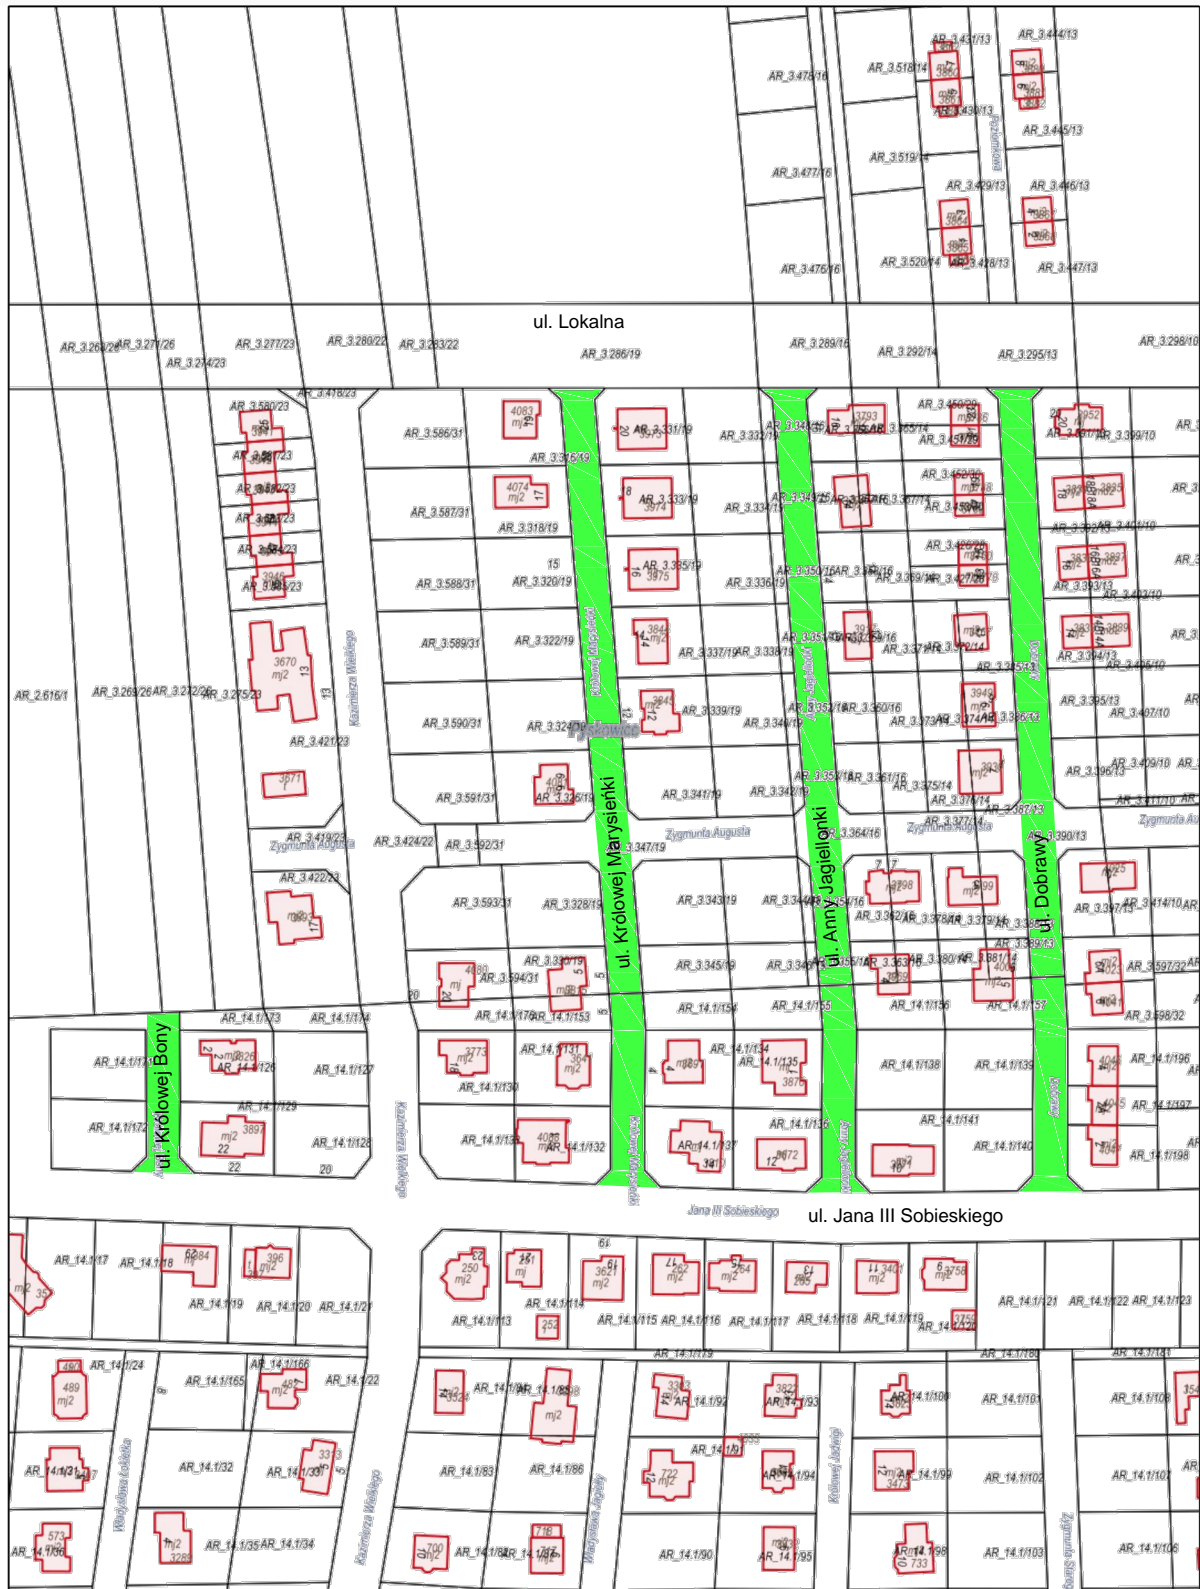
ul. Lokalna

AR_3.263/26 AR_3.271/26 AR_3.274/23 AR_3.277/23 AR_3.280/22 AR_3.283/22 AR_3.286/19 AR_3.289/16 AR_3.292/14 AR_3.295/13 AR_3.298/10

AR_3.478/16 AR_3.518/14 AR_3.431/13 AR_3.444/13 AR_3.430/13 AR_3.445/13 AR_3.477/16 AR_3.519/14 AR_3.429/13 AR_3.446/13 AR_3.476/16 AR_3.520/14 AR_3.428/13 AR_3.447/13

AR_3.418/23 AR_3.580/23 AR_3.586/31 AR_3.315/19 AR_3.331/19 AR_3.332/19 AR_3.450/20 AR_3.451/20 AR_3.399/10 AR_3.587/31 AR_3.318/19 AR_3.333/19 AR_3.334/19 AR_3.401/10 AR_3.588/31 AR_3.320/19 AR_3.335/19 AR_3.336/19 AR_3.393/13 AR_3.403/10 AR_3.589/31 AR_3.322/19 AR_3.337/19 AR_3.338/19 AR_3.394/13 AR_3.405/10

AR_2.616/1 AR_3.269/26 AR_3.272/26 AR_3.275/23 AR_3.590/31 AR_3.324/19 AR_3.339/19 AR_3.340/19 AR_3.395/13 AR_3.407/10 AR_3.421/23 AR_3.591/31 AR_3.326/19 AR_3.341/19 AR_3.342/19 AR_3.396/13 AR_3.409/10 AR_3.411/10 AR_3.419/23 AR_3.424/22 AR_3.592/31 AR_3.347/19 AR_3.364/16 AR_3.390/13

Zygmunta Augusta

AR_3.422/23 AR_3.593/31 AR_3.328/19 AR_3.343/19 AR_3.397/13 AR_3.414/10 AR_3.330/19 AR_3.594/31 AR_3.345/19 AR_3.597/32 AR_3.598/32

ul. Królowej Marysieńki

ul. Anny Jagiellonki

ul. Dobrawy

Pyskowice

AR_14.1/173 AR_14.1/174 AR_14.1/176 AR_14.1/153 AR_14.1/154 AR_14.1/155 AR_14.1/156 AR_14.1/157

ul. Królowej Bony

AR_14.1/125 AR_14.1/126 AR_14.1/127 AR_14.1/131 AR_14.1/130 AR_14.1/134 AR_14.1/135 AR_14.1/138 AR_14.1/139 AR_14.1/196 AR_14.1/197 AR_14.1/172 AR_14.1/129 AR_14.1/128 AR_14.1/133 AR_14.1/132 AR_14.1/137 AR_14.1/136 AR_14.1/141 AR_14.1/140 AR_14.1/198

Kazimierza Wielkiego

Jana III Sobieskiego

ul. Jana III Sobieskiego

AR_14.1/17 AR_14.1/18 AR_14.1/19 AR_14.1/20 AR_14.1/21 AR_14.1/113 AR_14.1/114 AR_14.1/115 AR_14.1/116 AR_14.1/117 AR_14.1/118 AR_14.1/119 AR_14.1/120 AR_14.1/121 AR_14.1/122 AR_14.1/123

AR_14.1/24 AR_14.1/166 AR_14.1/165 AR_14.1/22 AR_14.1/84 AR_14.1/85 AR_14.1/92 AR_14.1/93 AR_14.1/100 AR_14.1/101 AR_14.1/108 AR_14.1/179 AR_14.1/180 AR_14.1/181

AR_14.1/31 AR_14.1/32 AR_14.1/33 AR_14.1/83 AR_14.1/86 AR_14.1/91 AR_14.1/94 AR_14.1/99 AR_14.1/102 AR_14.1/107 AR_14.1/36 AR_14.1/35 AR_14.1/34 AR_14.1/82 AR_14.1/87 AR_14.1/90 AR_14.1/95 AR_14.1/98 AR_14.1/103 AR_14.1/106

Władysława Łokietka Władysława Jagiełły Królowej Jadwigi Zygmunta Starego

mj2 3670 13 3671 3897 22 20 4083 4074 17 15 3975 3974 3973 20 3845 12 4080 24 3793 3952 3887 3889 3985 3949 3939 3798 3999 4025 4026 4023 4024 4045 250 251 3621 262 264 285 3401 3758 489 573 3283 700 718 722 3473 733 3876 3672 12 3411 3773 4088 3896 396 3484 253 3756 487 3363 3822 3824 3474 3331 3659